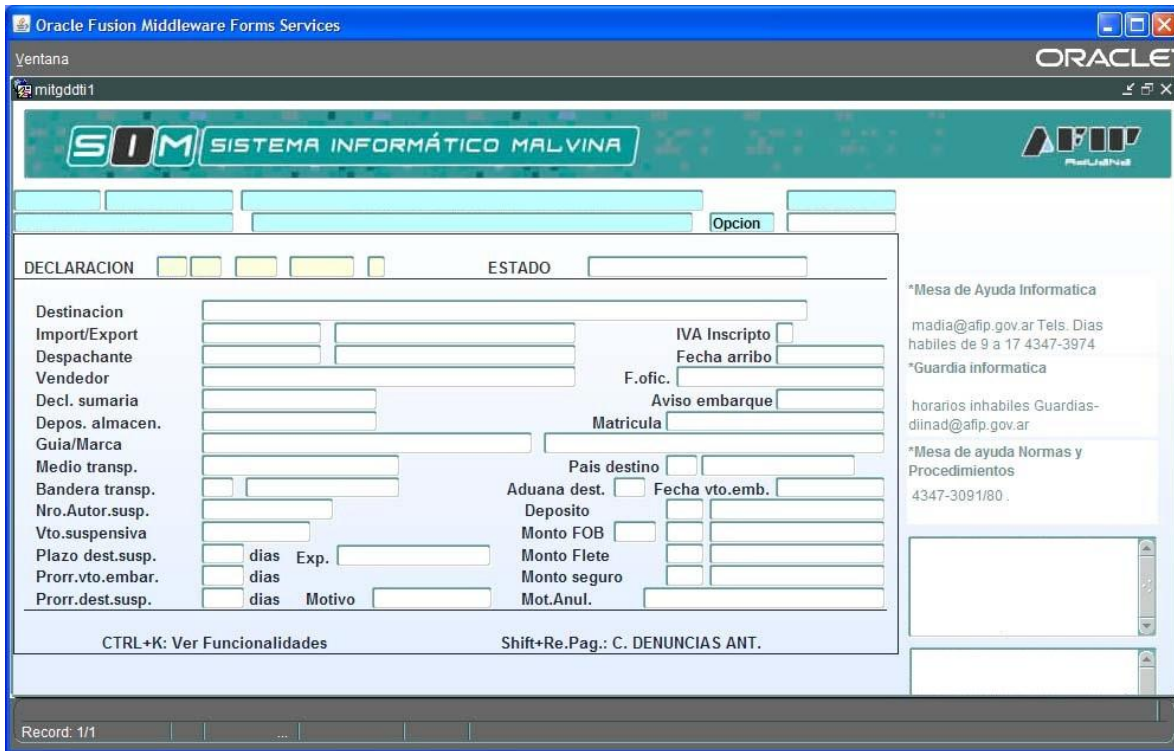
Oracle Fusion Middleware Forms Services

Ventana

ORACLE

mitgddti1

SIM SISTEMA INFORMÁTICO MALVINA

AFIP Aduana

Opcion

DECLARACION

ESTADO

Destinacion
Import/Export
Despachante
Vendedor
Decl. sumaria
Depos. almacen.
Guia/Marca
Medio transp.
Bandera transp.
Nro.Autor.susp.
Vto.suspensiva
Plazo dest.susp. dias Exp.
Prorr.vto.embar. dias
Prorr.dest.susp. dias Motivo

IVA Inscripto
Fecha arribo
F.ofic.
Aviso embarque
Matricula
Pais destino
Aduana dest. Fecha vto.emb.
Deposito
Monto FOB
Monto Flete
Monto seguro
Mot.Anul.

CTRL+K: Ver Funcionalidades

Shift+Re.Pag.: C. DENUNCIAS ANT.

*Mesa de Ayuda Informatica

madia@afip.gov.ar Tels. Dias habiles de 9 a 17 4347-3974

*Guardia informatica

horarios inhabiles Guardias-diinad@afip.gov.ar

*Mesa de ayuda Normas y Procedimientos

4347-3091/80 .

Record: 1/1

...